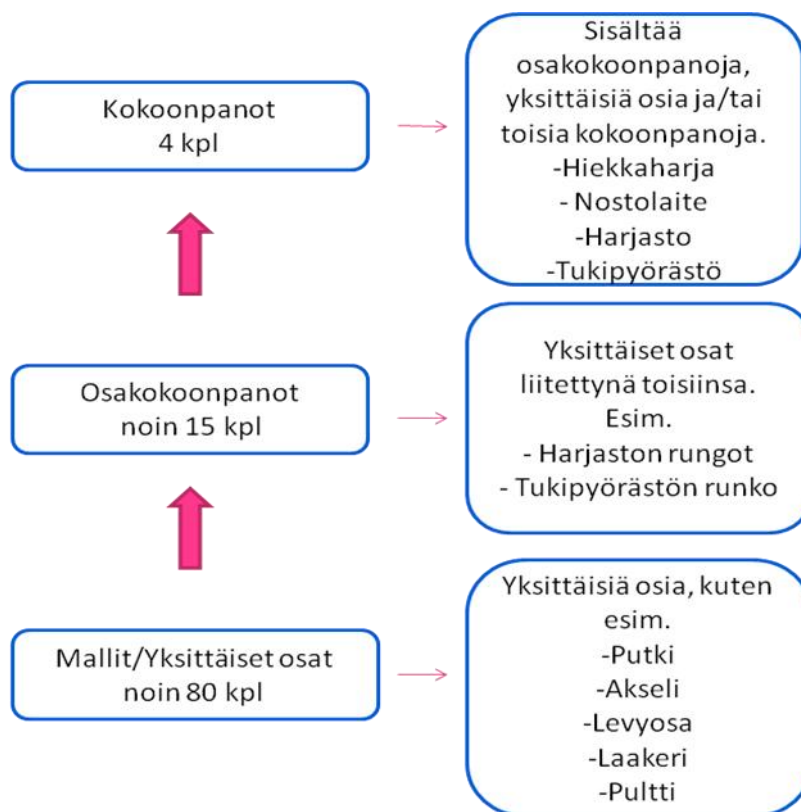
Kokoonpanot
4 kpl

Sisältää osakokoonpanoja, yksittäisiä osia ja/tai toisia kokoonpanoja.
-Hiekkaharja
- Nostolaite
-Harjasto
-Tukipyörästö

Osakokoonpanot
noin 15 kpl

Yksittäiset osat liitettynä toisiinsa.
Esim.
- Harjaston rungot
- Tukipyörästön runko

Mallit/Yksittäiset osat
noin 80 kpl

Yksittäisiä osia, kuten esim.
-Putki
-Akseli
-Levyosa
-Laakeri
-Pultti